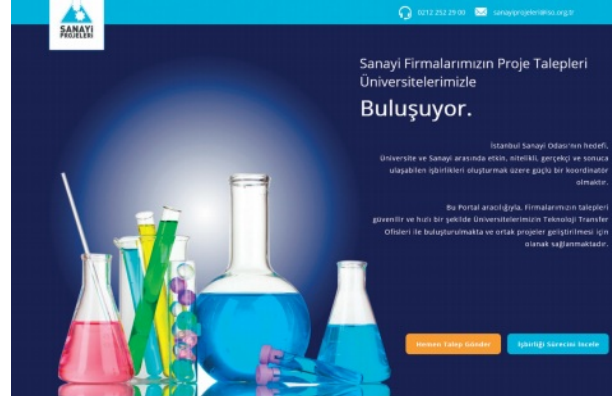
SANAYİ PROJELERİ

0212 252 29 00 sanayiprojeleri@iso.org.tr

Sanayi Firmalarımızın Proje Talepleri Üniversitelerimizle

Buluşuyor.

İstanbul Sanayi Odası'nın hedefi, Üniversite ve Sanayi arasında etkin, nitelikli, gerçekçi ve sonuca ulaşabilen işbirlikleri oluşturmak üzere güçlü bir koordinatör olmaktır.

Bu Portal aracılığıyla, Firmalarımızın talepleri güvenilir ve hızlı bir şekilde Üniversitelerimizin Teknoloji Transfer Ofisleri ile buluşturulmakta ve ortak projeler geliştirilmesi için olanak sağlanmaktadır.

Hemen Talep Gönder

İşbirliği Sürecini İncele